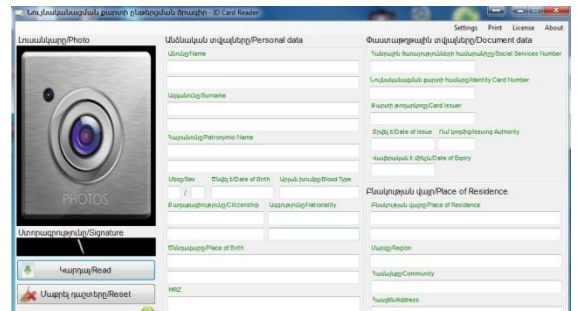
Նույնականացման քարտի ընթերցման ծրագիր - ID Card Reader

Settings Print License About

Լուսանկար/Photo

PHOTOS

Ստորագրություն/Signature

Կարդալ/Read

Մաքրել դաշտերը/Reset

Անձնական տվյալները/Personal data

Անուն/Name

Ազգանուն/Surname

Հայրանուն/Patronymic Name

Սեռ/Sex Ծննդ. Է/Date of Birth Արյան խումբ/Blood Type

/

Քաղաքացիություն/Citizenship Ազգություն/Nationality

Ծննդավայր/Place of Birth

MRZ

Փաստաթղթային տվյալները/Document data

Հանրային ծառայությունների համարանիշ/Social Services Number

Նույնականացման քարտի համար/Identity Card Number

Քարտի թողարկող/Card Issuer

Տրվել է/Date of Issue Ում կողմից/Issuing Authority

Վավերական է մինչև/Date of Expiry

Բնակության վայր/Place of Residence

Բնակության վայր/Place of Residence

Մարզ/Region

Համայնք/Community

Հասցե/Address